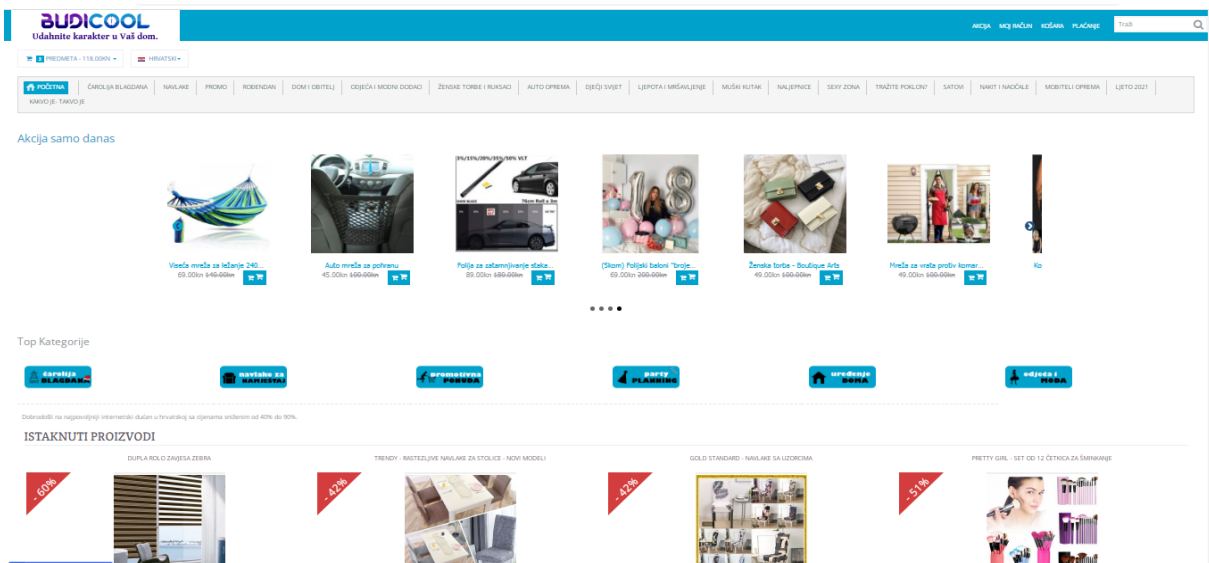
BUDICOOL
Udahnite karakter u Vaš dom.

AKCIJA MOJ RAČUN KOŠARA PLAĆANJE Traži

2 PREDMETA - 118.00KN HRVATSKI

POČETNA ČAROLIJA BLAGDANA NAVLAKE PROMO ROĐENDAN DOM I OBITELJ ODJEĆA I MODNI DODACI ŽENSKE TORBE I RUKSACI AUTO OPREMA DJEČJI SVIJET LJEPOTA I MRŠAVLJENJE MUŠKI KUTAK NALJEPNICE SEXY ZONA TRAŽITE POKLON? SATOVI NAKIT I NAOČALE MOBITELI OPREMA LJETO 2021 KAKVO JE- TAKVO JE

Akcija samo danas

Viseća mreža za ležanje 240...
69.00kn 149.00kn

Auto mreža za pohranu
45.00kn 100.00kn

5%/15%/20%/35%/50% VLT
76cm Roll x 3m
Folija za zatamnjivanje stakla...
89.00kn 189.00kn

(Skom) Folijski baloni "broje...
69.00kn 200.00kn

Ženske torbe - Boutique Arts
49.00kn 100.00kn

Mreža za vrata protiv komar...
49.00kn 100.00kn

Ko

Top Kategorije

čarolija blagdana
navlake za namještaj
promotivna ponuda
party planning
uređenje doma
odjeća i moda

Dobrodošli na najposjećeniji internetski dućan u hrvatskoj sa cijenama sniženim od 40% do 90%.

ISTAKNUTI PROIZVODI

DUPLA ROLO ZAVJESA ZEBRA
- 60%

TRENDY - RASTEZLJIVE NAVLAKE ZA STOLICE - NOVI MODELI
- 42%

GOLD STANDARD - NAVLAKE SA UZORCIMA
- 42%

PRETTY GIRL - SET OD 12 ČETKICA ZA ŠMINKANJE
- 51%